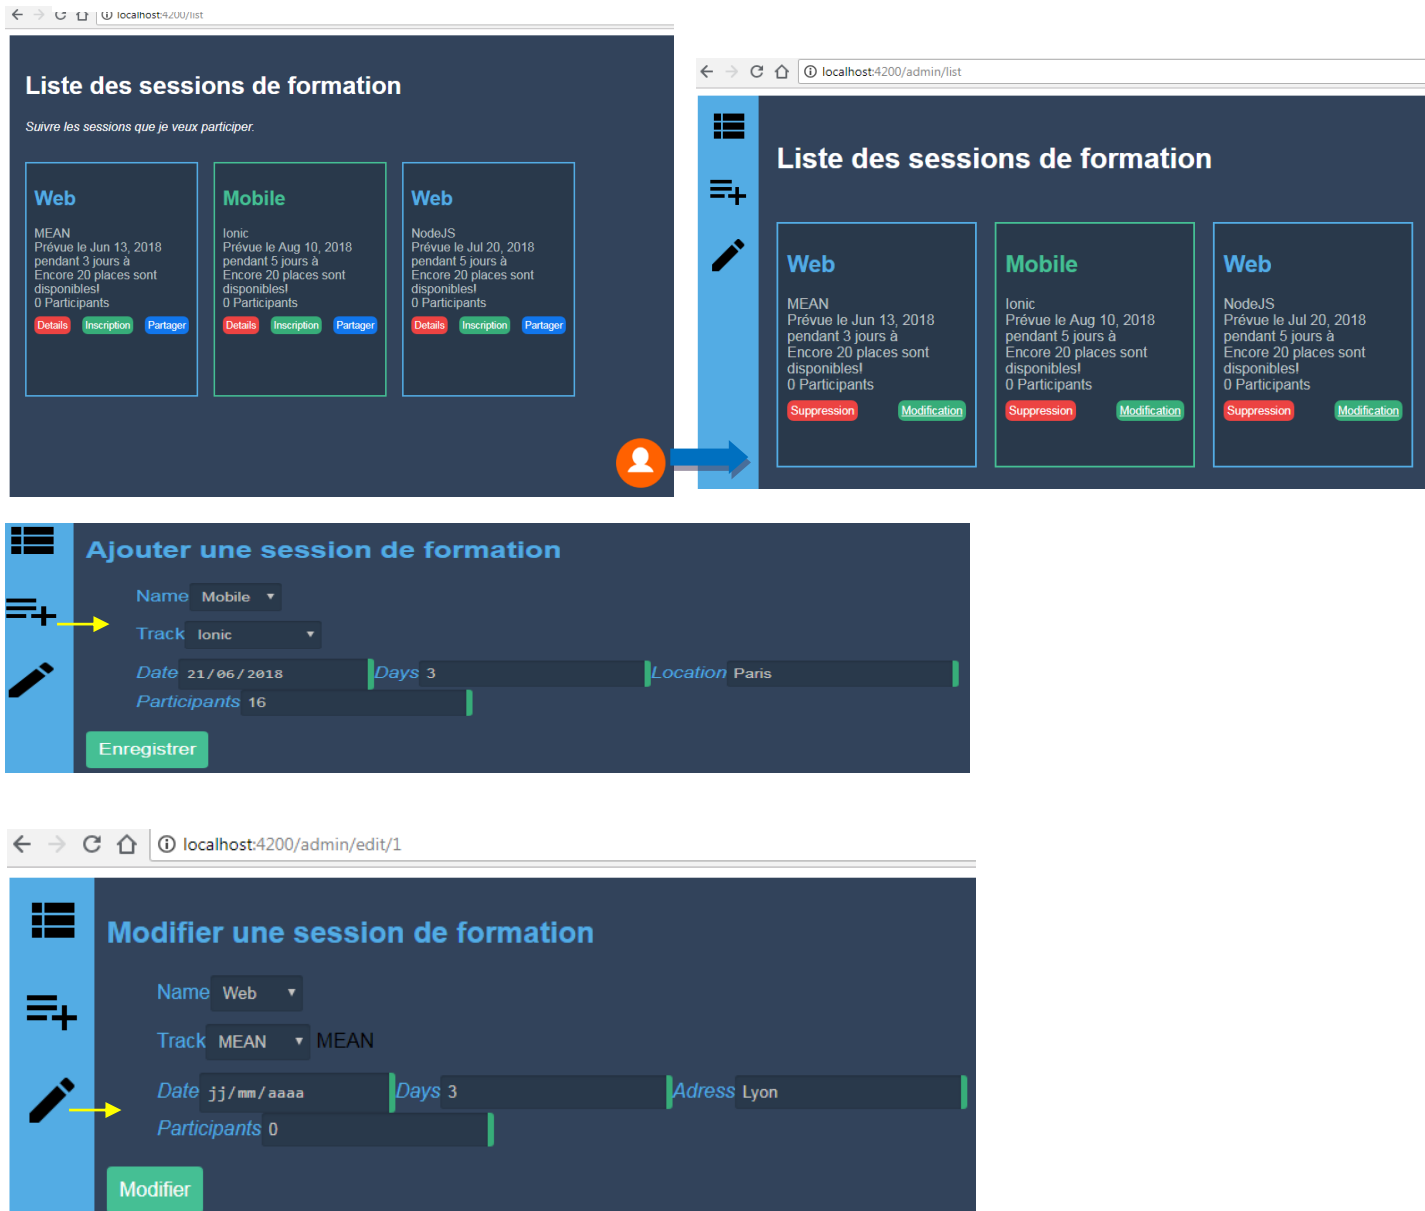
localhost:4200/list

Liste des sessions de formation

Suivre les sessions que je veux participer.

Web
MEAN
Prévue le Jun 13, 2018 pendant 3 jours à Encore 20 places sont disponibles!
0 Participants
Details Inscription Partager

Mobile
Ionic
Prévue le Aug 10, 2018 pendant 5 jours à Encore 20 places sont disponibles!
0 Participants
Details Inscription Partager

Web
NodeJS
Prévue le Jul 20, 2018 pendant 5 jours à Encore 20 places sont disponibles!
0 Participants
Details Inscription Partager

localhost:4200/admin/list

Liste des sessions de formation

Web
MEAN
Prévue le Jun 13, 2018 pendant 3 jours à Encore 20 places sont disponibles!
0 Participants
Suppression Modification

Mobile
Ionic
Prévue le Aug 10, 2018 pendant 5 jours à Encore 20 places sont disponibles!
0 Participants
Suppression Modification

Web
NodeJS
Prévue le Jul 20, 2018 pendant 5 jours à Encore 20 places sont disponibles!
0 Participants
Suppression Modification

Ajouter une session de formation

Name Mobile
Track Ionic
Date 21/06/2018 Days 3 Location Paris
Participants 16
Enregistrer

localhost:4200/admin/edit/1

Modifier une session de formation

Name Web
Track MEAN MEAN
Date jj/mm/aaaa Days 3 Adress Lyon
Participants 0
Modifier